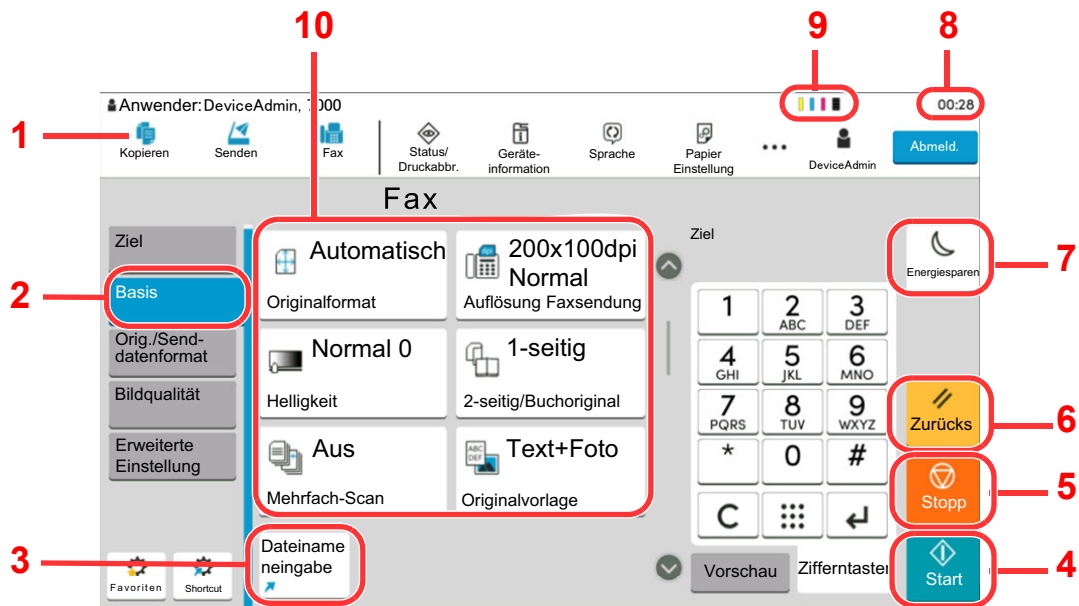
10 9 8

Anwender: DeviceAdmin, 1000

00:28

1 Kopieren Senden Fax Status/ Druckabbr. Geräte-information Sprache Papier Einstellung ••• DeviceAdmin Abmeld.

Fax

Ziel

2 Basis

Orig./Send-datenformat

Bildqualität

Erweiterte Einstellung

Automatisch
Originalformat

200x100dpi Normal
Auflösung Faxsendung

Normal 0
Helligkeit

1-seitig
2-seitig/Buchoriginal

Aus
Mehrfach-Scan

Text+Foto
Originalvorlage

Ziel

| 1 | 2 ABC | 3 DEF |
|---|---|---|
| 4 GHI | 5 JKL | 6 MNO |
| 7 PQRS | 8 TUV | 9 WXYZ |
| * | 0 | # |
| C | | |

Energiesparen 7

Zurücks 6

Stopp 5

3 Favoriten Shortcut

Dateiname neingabe

Vorschau Zifferntaster

Start 4